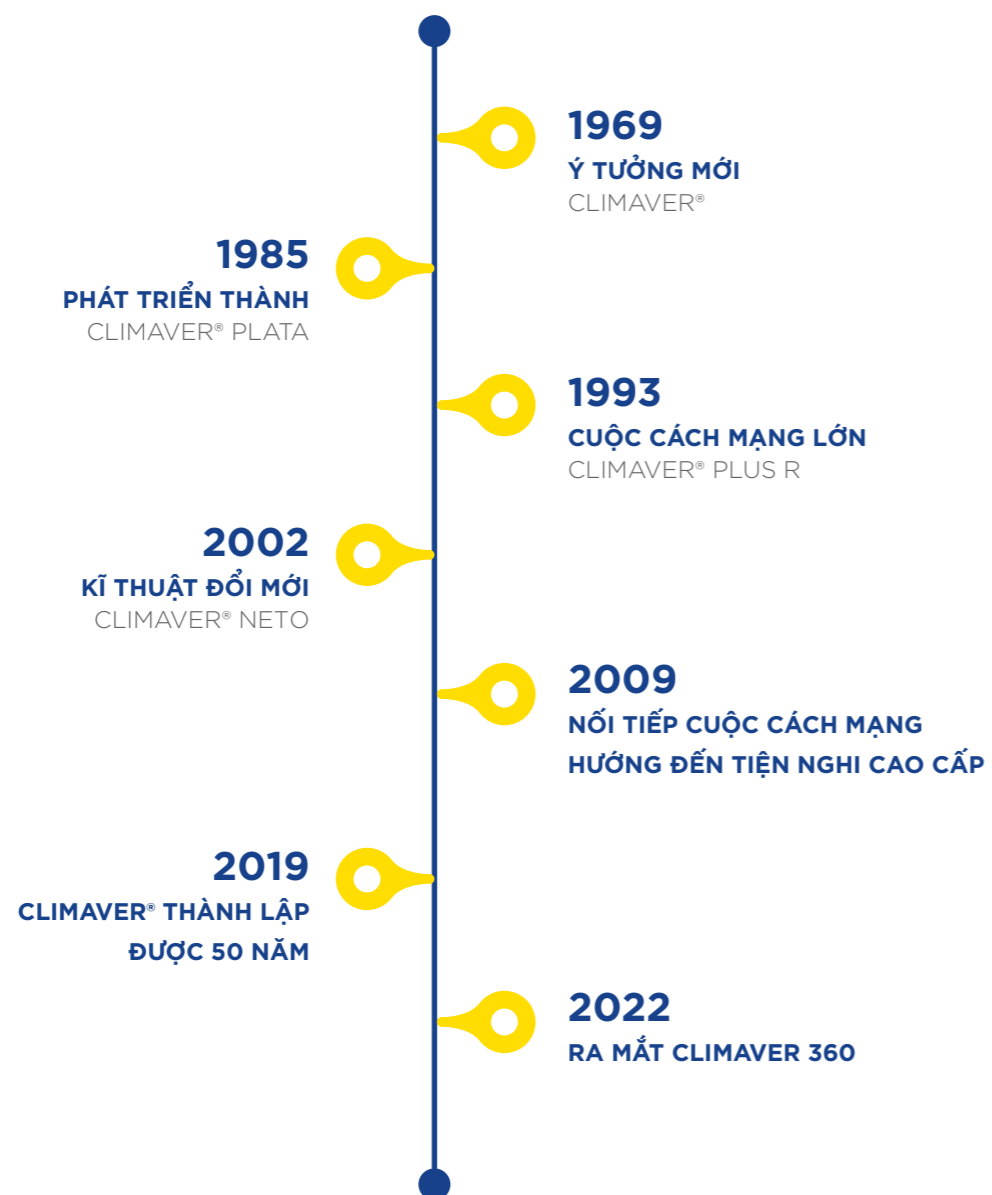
1969
Ý TƯỞNG MỚI
CLIMAVER®

1985
PHÁT TRIỂN THÀNH
CLIMAVER® PLATA

1993
CUỘC CÁCH MẠNG LỚN
CLIMAVER® PLUS R

2002
KĨ THUẬT ĐỔI MỚI
CLIMAVER® NETO

2009
NỐI TIẾP CUỘC CÁCH MẠNG
HƯỚNG ĐẾN TIỆN NGHI CAO CẤP

2019
CLIMAVER® THÀNH LẬP
ĐƯỢC 50 NĂM

2022
RA MẮT CLIMAVER 360